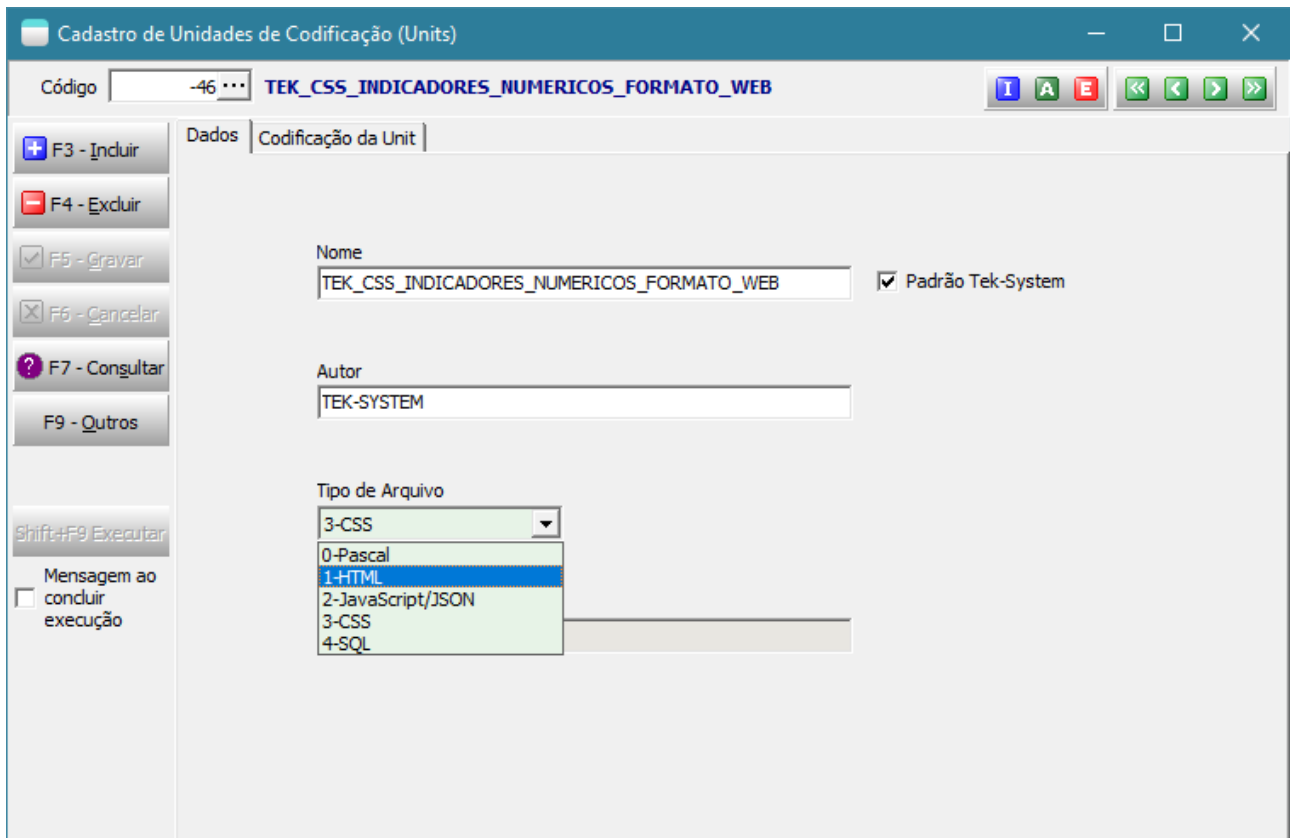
Cadastro de Unidades de Codificação (Units)

Código -46 ··· TEK_CSS_INDICADORES_NUMERICOS_FORMATO_WEB

I A E

F3 - Incluir
F4 - Excluir
F5 - Gravar
F6 - Cancelar
F7 - Consultar
F9 - Outros

Shift+F9 Executar

Mensagem ao concluir execução

Dados | Codificação da Unit

Nome
TEK_CSS_INDICADORES_NUMERICOS_FORMATO_WEB
Padrão Tek-System

Autor
TEK-SYSTEM

Tipo de Arquivo
3-CSS
0-Pascal
1-HTML
2-JavaScript/JSON
3-CSS
4-SQL